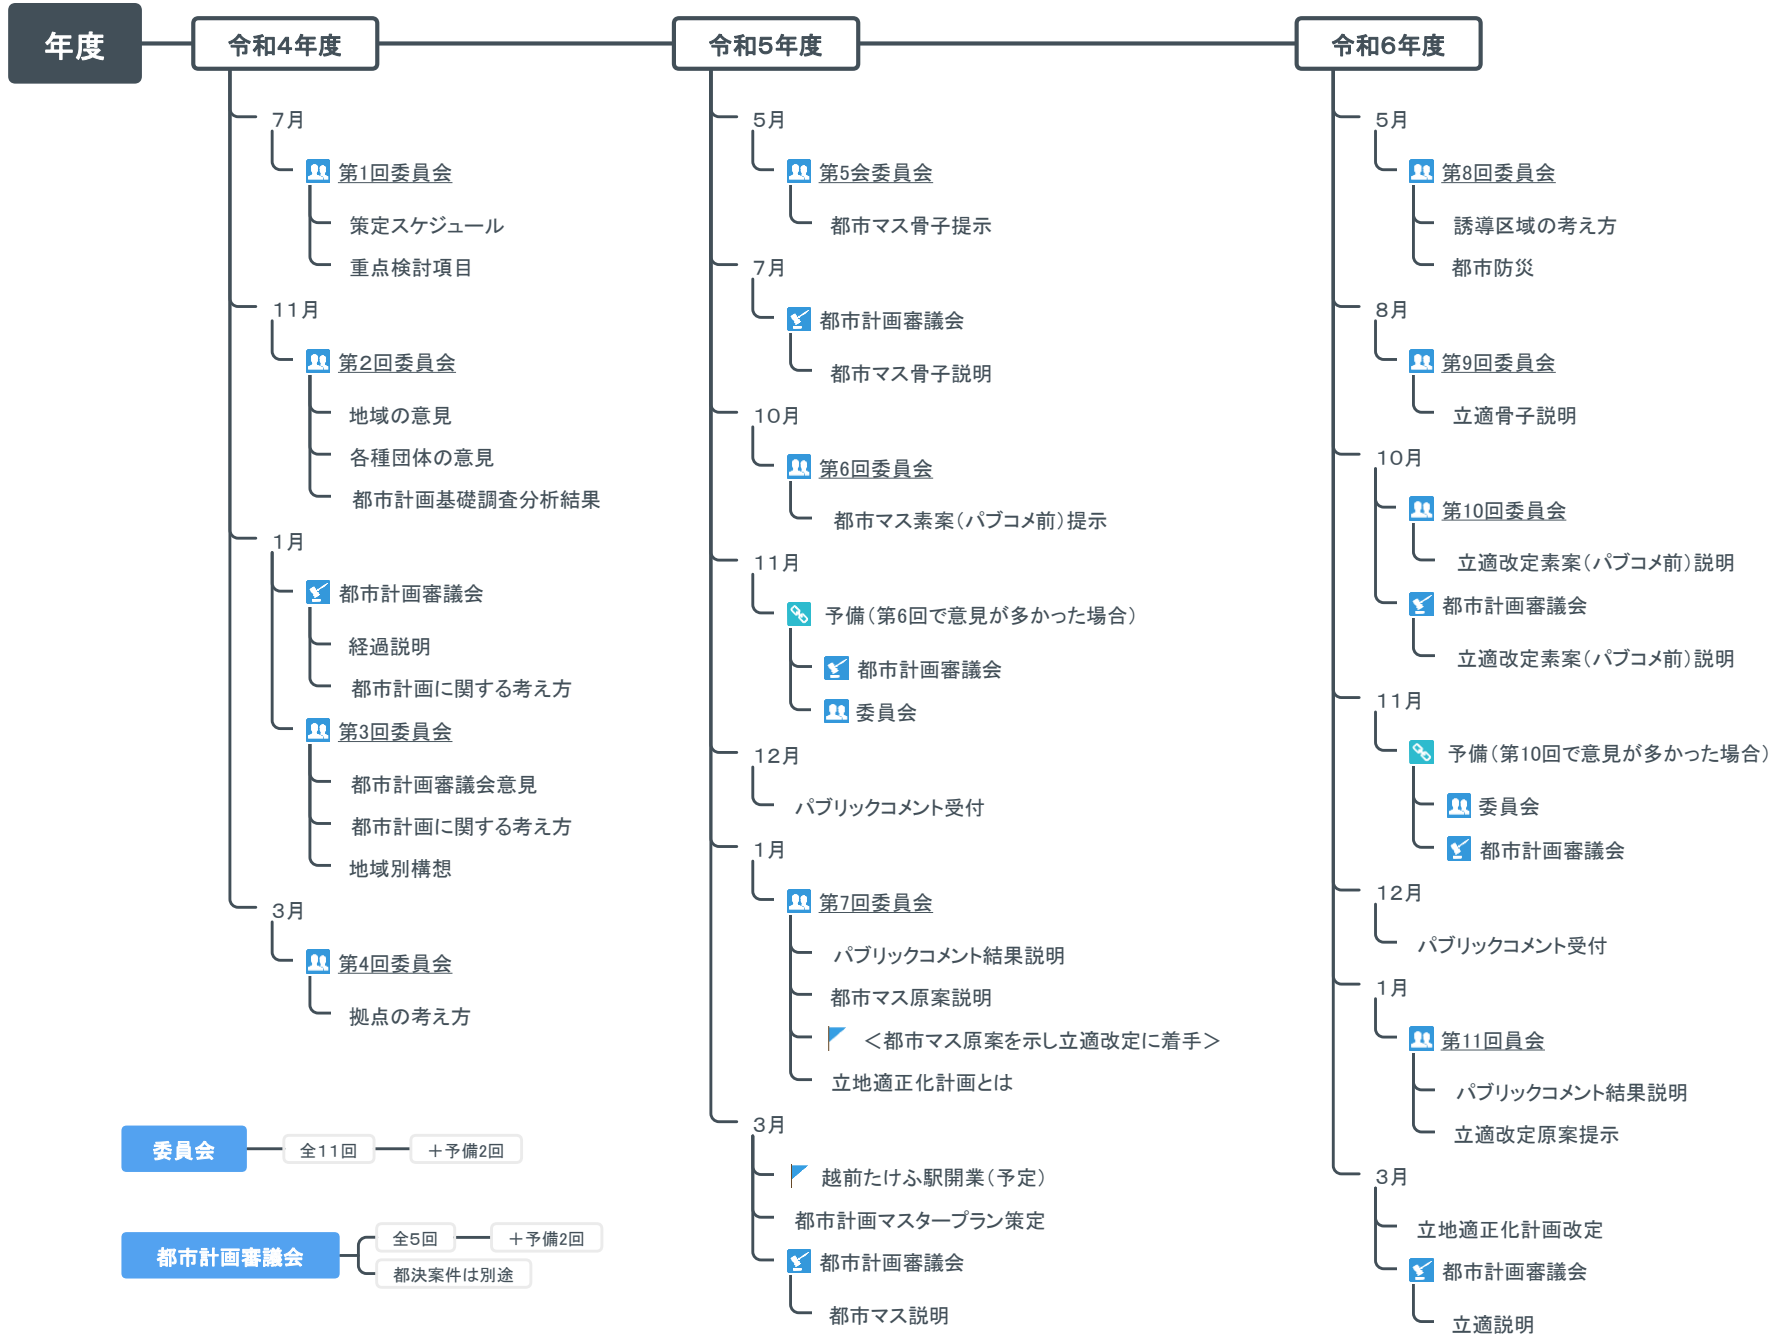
年度

令和4年度

7月
第1回委員会
策定スケジュール
重点検討項目

11月
第2回委員会
地域の意見
各種団体の意見
都市計画基礎調査分析結果

1月
都市計画審議会
経過説明
都市計画に関する考え方
第3回委員会
都市計画審議会意見
都市計画に関する考え方
地域別構想

3月
第4回委員会
拠点の考え方

令和5年度

5月
第5会委員会
都市マス骨子提示

7月
都市計画審議会
都市マス骨子説明

10月
第6回委員会
都市マス素案（パブコメ前）提示

11月
予備（第6回で意見が多かった場合）
都市計画審議会
委員会

12月
パブリックコメント受付

1月
第7回委員会
パブリックコメント結果説明
都市マス原案説明
＜都市マス原案を示し立適改定に着手＞
立地適正化計画とは

3月
越前たけふ駅開業（予定）
都市計画マスタープラン策定
都市計画審議会
都市マス説明

令和6年度

5月
第8回委員会
誘導区域の考え方
都市防災

8月
第9回委員会
立適骨子説明

10月
第10回委員会
立適改定素案（パブコメ前）説明
都市計画審議会
立適改定素案（パブコメ前）説明

11月
予備（第10回で意見が多かった場合）
委員会
都市計画審議会

12月
パブリックコメント受付

1月
第11回員会
パブリックコメント結果説明
立適改定原案提示

3月
立地適正化計画改定
都市計画審議会
立適説明

委員会
全11回
＋予備2回

都市計画審議会
全5回
＋予備2回
都決案件は別途